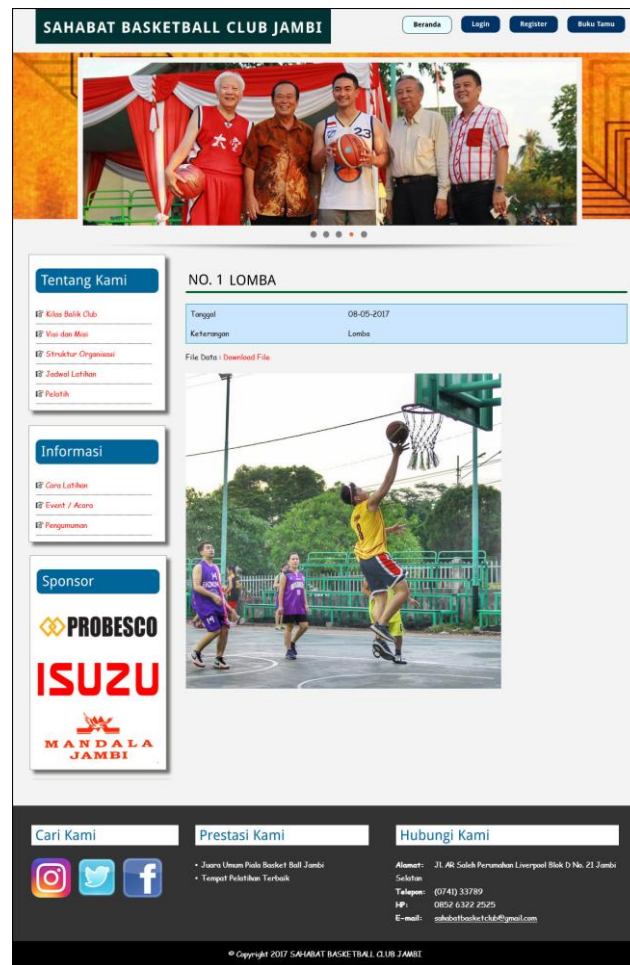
SAHABAT BASKETBALL CLUB JAMBI

Beranda Login Register Buku Tamu

Tentang Kami

Kilas Balik Club
Visi dan Misi
Struktur Organisasi
Jadwal Latihan
Pelatih

Informasi

Cara Latihan
Event / Acara
Pengumuman

Sponsor

PROBESCO

ISUZU

MANDALA JAMBI

NO. 1 LOMBA

| Tanggal | 08-05-2017 |
|---|---|
| Keterangan | Lomba |

File Data : Download File

Cari Kami

Prestasi Kami

• Juara Umum Piala Basket Ball Jambi
• Tempat Pelatihan Terbaik

Hubungi Kami

Alamat: Jl. AR Saleh Perumahan Liverpool Blok D No. 21 Jambi Selatan
Telepon: (0741) 33789
HP: 0852 6322 2525
E-mail: sahabatbasketclub@ymail.com

© Copyright 2017 SAHABAT BASKETBALL CLUB JAMBI